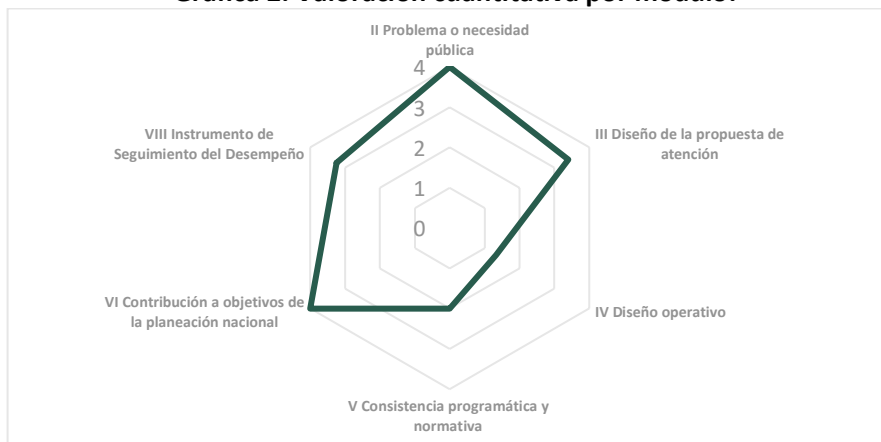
Gráfica 1. Valoración cuantitativa por módulo.

II Problema o necesidad pública

4
3
2
1
0

III Diseño de la propuesta de atención

IV Diseño operativo

V Consistencia programática y normativa

VI Contribución a objetivos de la planeación nacional

VIII Instrumento de Seguimiento del Desempeño